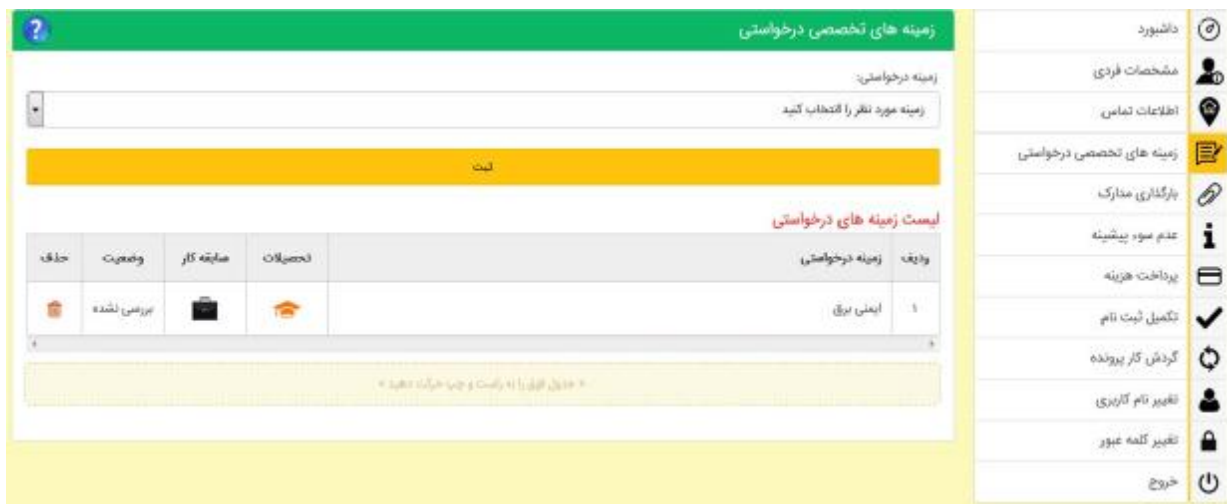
داشبورد
مشخصات فردی
اطلاعات تماس
زمینه های تخصصی درخواستی
بارگذاری مدارک
عدم سوء پیشینه
پرداخت هزینه
تکمیل ثبت نام
گردش کار پرونده
تغییر نام کاربری
تغییر کلمه عبور
خروج

زمینه های تخصصی درخواستی

زمینه درخواستی:
زمینه مورد نظر را انتخاب کنید

ثبت

لیست زمینه های درخواستی

| ردیف | زمینه درخواستی | تحصیلات | سابقه کار | وضعیت | حذف |
|---|---|---|---|---|---|
| ۱ | ایمنی برق | | | بررسی نشده | |

< جدول فوق را به راست و چپ حرکت دهید >